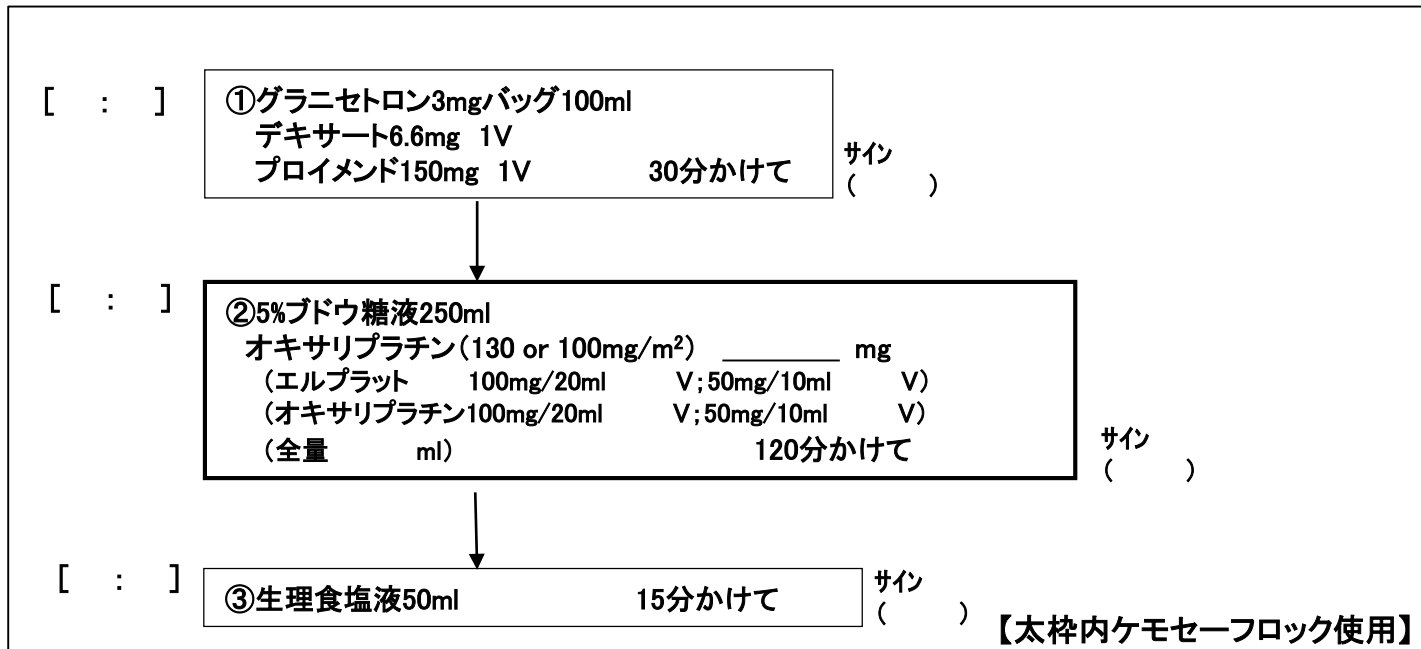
[ : ]

①グラニセトロン3mgバッグ100ml
デキサート6.6mg 1V
プロイメンド150mg 1V 30分かけて

サイン
( )

[ : ]

②5%ブドウ糖液250ml
オキサリプラチン(130 or 100mg/m$^2$) ________ mg
(エルプラット 100mg/20ml V;50mg/10ml V)
(オキサリプラチン100mg/20ml V;50mg/10ml V)
(全量 ml) 120分かけて

サイン
( )

[ : ]

③生理食塩液50ml 15分かけて

サイン
( )

【太枠内ケモセーフロック使用】